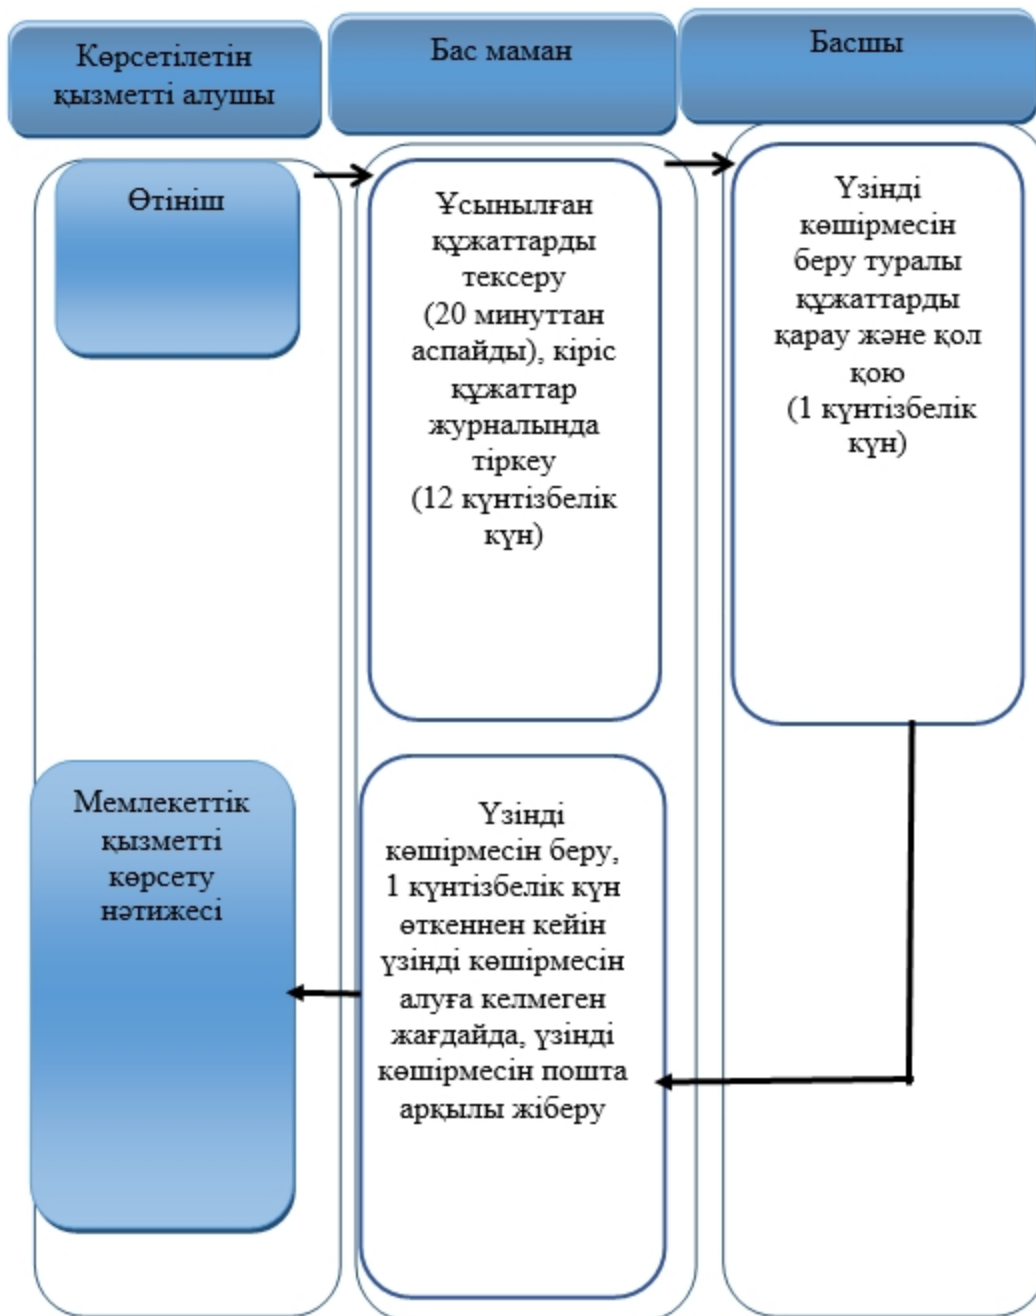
Көрсетілетін қызметті алушы

Бас маман

Басшы

Өтініш

Ұсынылған құжаттарды тексеру (20 минуттан аспайды), кіріс құжаттар журналында тіркеу (12 күнтізбелік күн)

Үзінді көшірмесін беру туралы құжаттарды қарау және қол қою (1 күнтізбелік күн)

Мемлекеттік қызметті көрсету нәтижесі

Үзінді көшірмесін беру, 1 күнтізбелік күн өткеннен кейін үзінді көшірмесін алуға келмеген жағдайда, үзінді көшірмесін пошта арқылы жіберу